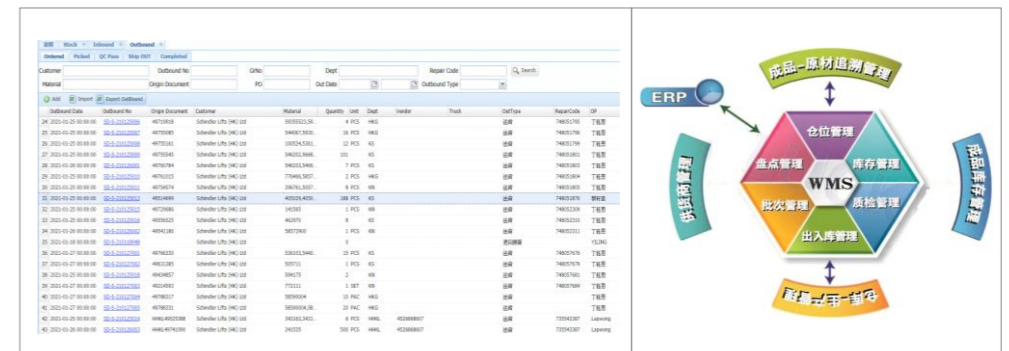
首页 Stock × Inbound × Outbound ×

Ordered Picked QC Pass Ship OUT Completed

Customer Outbound No GrNo Dept Repair Code Search

Material Origin Document PO Out Date Outbound Type

Add Import Export Outbound

| | Outbound Date | Outbound No | Origin Document | Customer | Material | Quantity | Unit | Dept | Vendor | Truck | OutType | RepairCode | OP |
|---|---|---|---|---|---|---|---|---|---|---|---|---|---|
| 24 | 2021-01-25 00:00:00 | SO-S-210125006 | 49751959 | Schindler Lifts (HK) Ltd | 59355323,S0... | 4 | PCS | HKG | | | 出库 | 748051765 | 下载票 |
| 25 | 2021-01-25 00:00:00 | SO-S-210125007 | 49755085 | Schindler Lifts (HK) Ltd | 59460L7,5930... | 16 | PCS | HKG | | | 出库 | 748051796 | 下载票 |
| 26 | 2021-01-25 00:00:00 | SO-S-210125008 | 49755161 | Schindler Lifts (HK) Ltd | 100534,5301... | 12 | PCS | KS | | | 出库 | 748051799 | 下载票 |
| 27 | 2021-01-25 00:00:00 | SO-S-210125009 | 49755545 | Schindler Lifts (HK) Ltd | 546202,5666... | 101 | | KS | | | 出库 | 748051801 | 下载票 |
| 28 | 2021-01-26 00:00:00 | SO-S-210126001 | 49766784 | Schindler Lifts (HK) Ltd | 546033,5466... | 7 | PCS | KS | | | 出库 | 748051803 | 下载票 |
| 29 | 2021-01-25 00:00:00 | SO-S-210125010 | 49761015 | Schindler Lifts (HK) Ltd | 779466,5667... | 2 | PCS | HKG | | | 出库 | 748051804 | 下载票 |
| 30 | 2021-01-25 00:00:00 | SO-S-210125011 | 49754674 | Schindler Lifts (HK) Ltd | 206761,5037... | 8 | PCS | KN | | | 出库 | 748051805 | 下载票 |
| 31 | 2021-01-25 00:00:00 | SO-S-210125012 | 49514699 | Schindler Lifts (HK) Ltd | 405029,4050... | 188 | PCS | KS | | | 出库 | 748052076 | 删除票 |
| 32 | 2021-01-26 00:00:00 | SO-S-210126002 | 49729686 | Schindler Lifts (HK) Ltd | 141583 | 1 | PCS | KN | | | 出库 | 748052209 | 下载票 |
| 33 | 2021-01-25 00:00:00 | SO-S-210125016 | 49595025 | Schindler Lifts (HK) Ltd | 462070 | 8 | PCS | KS | | | 出库 | 748052210 | 下载票 |
| 34 | 2021-01-26 00:00:00 | SO-S-210126002 | 49541180 | Schindler Lifts (HK) Ltd | 58572900 | 1 | PCS | KN | | | 出库 | 748052211 | 下载票 |
| 35 | 2021-01-18 00:00:00 | SO-S-210118048 | | Schindler Lifts (HK) Ltd | | 0 | | | | | 退回调拨 | | YLJXG |
| 36 | 2021-01-27 00:00:00 | SO-S-210127001 | 49766233 | Schindler Lifts (HK) Ltd | 536103,5440... | 15 | PCS | KS | | | 出库 | 748057676 | 下载票 |
| 37 | 2021-01-27 00:00:00 | SO-S-210127002 | 49831285 | Schindler Lifts (HK) Ltd | 505711 | 1 | PCS | KS | | | 出库 | 748057678 | 下载票 |
| 38 | 2021-01-25 00:00:00 | SO-S-210125019 | 49434857 | Schindler Lifts (HK) Ltd | 306675 | 2 | | KN | | | 出库 | 748057681 | 下载票 |
| 39 | 2021-01-25 00:00:00 | SO-S-210125021 | 49214593 | Schindler Lifts (HK) Ltd | 772111 | 1 | SET | KN | | | 出库 | 748057684 | 下载票 |
| 40 | 2021-01-27 00:00:00 | SO-S-210127004 | 49780317 | Schindler Lifts (HK) Ltd | 58590004 | 10 | PAC | HKG | | | 出库 | | 下载票 |
| 41 | 2021-01-27 00:00:00 | SO-S-210127005 | 49780331 | Schindler Lifts (HK) Ltd | 58590004,58... | 20 | PAC | HKG | | | 出库 | | 下载票 |
| 42 | 2021-01-26 00:00:00 | SO-S-210126014 | HAKL49525388 | Schindler Lifts (HK) Ltd | 245163,5431... | 6 | PCS | HAKL | 4526868807 | | 出库 | 735543387 | Lupeung |
| 43 | 2021-01-26 00:00:00 | SO-S-210126003 | HAKL49741086 | Schindler Lifts (HK) Ltd | 241535 | 500 | PCS | HAKL | 4526868807 | | 出库 | 735543387 | Lupeung |

成品—原材追溯管理

ERP

仓位管理

盘点管理

库存管理

WMS

批次管理

质检管理

出入库管理

供货商管理

成品库存管理

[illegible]